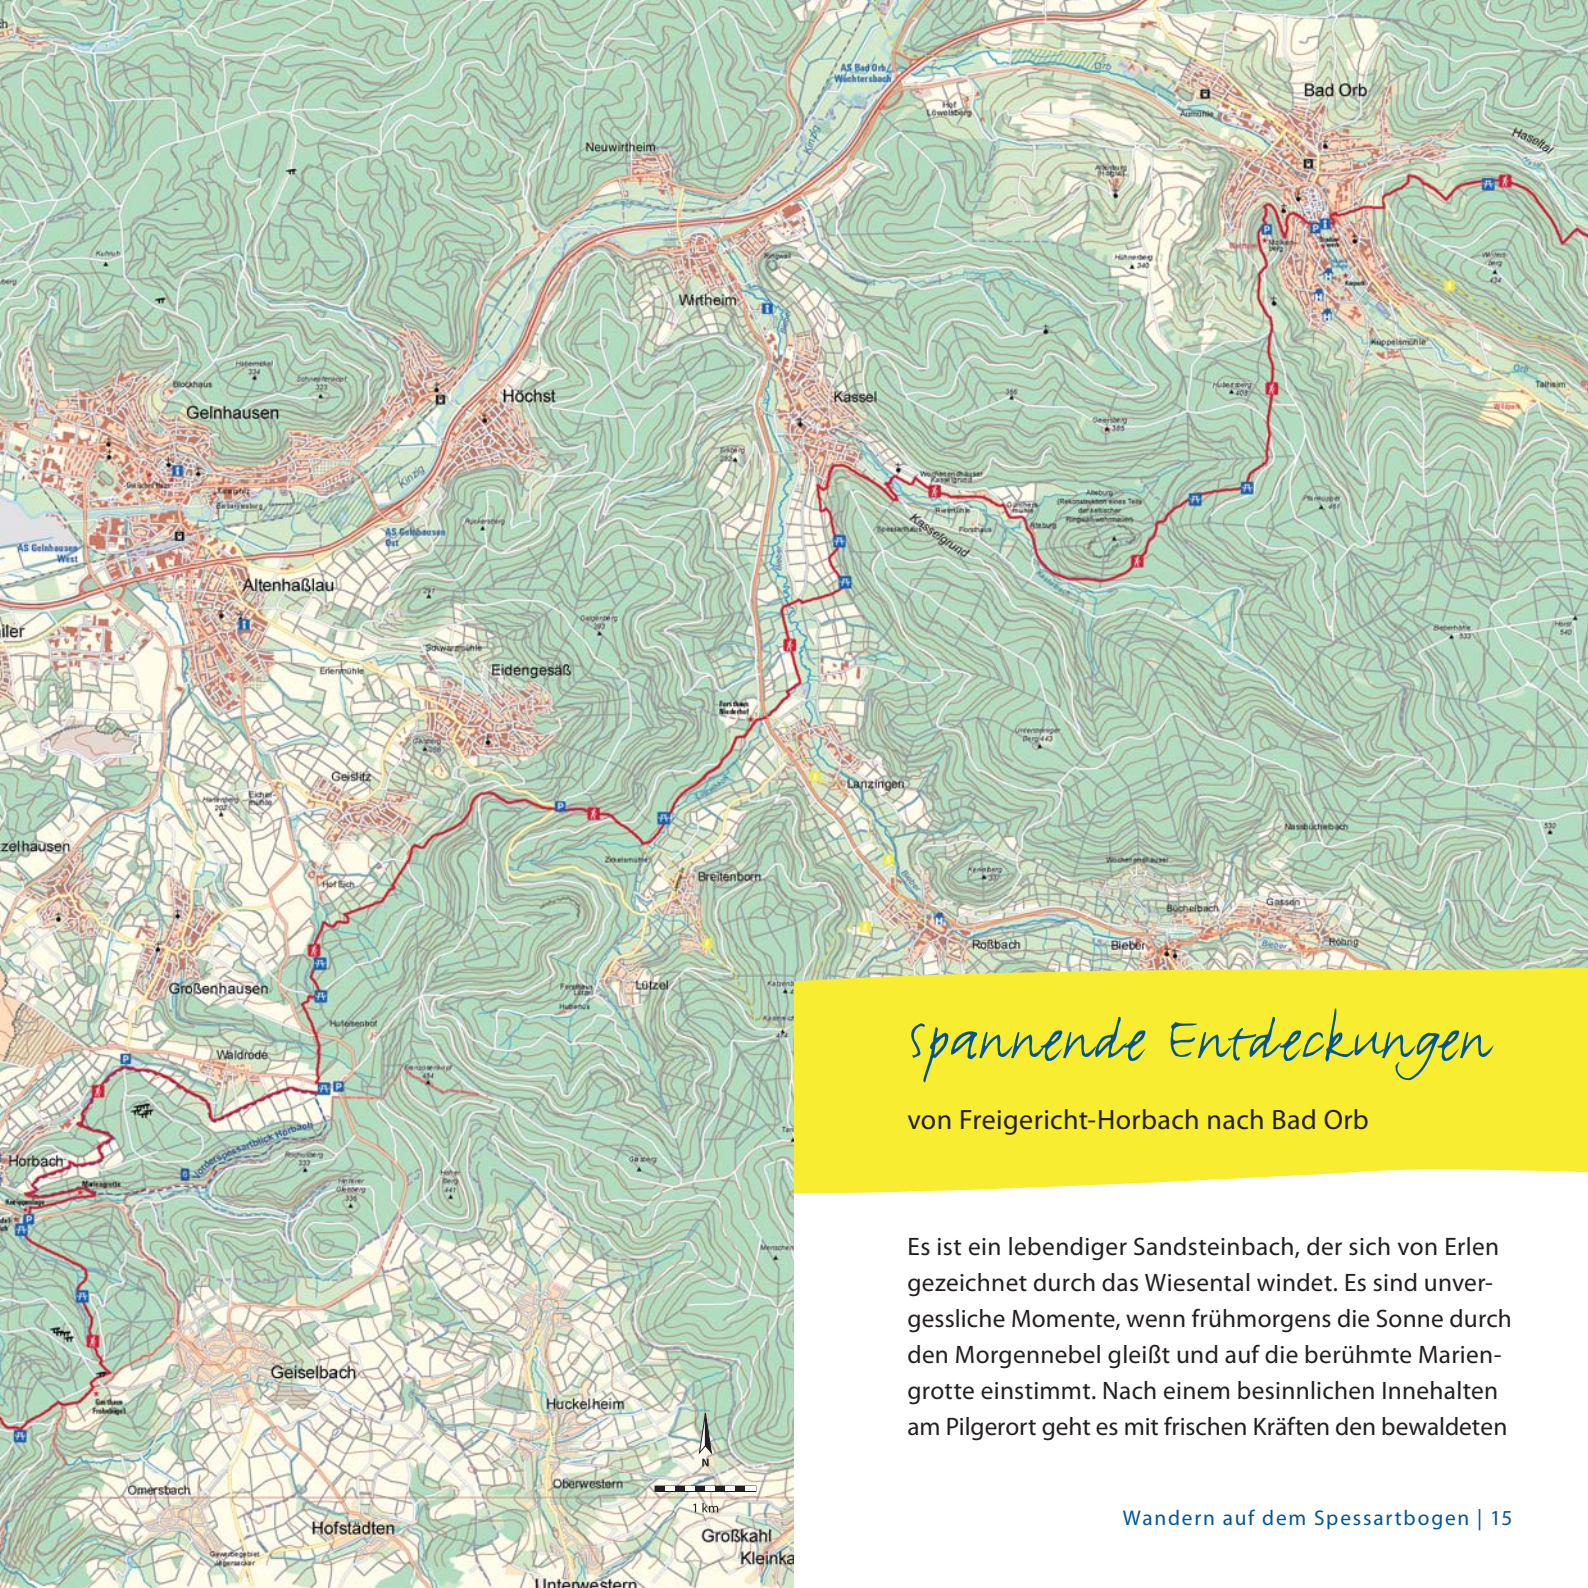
Bad Orb
Hasseltal
AS Bad Orb Wächtersbach
Neuwirtheim
Wirtheim
Kassel
Höchst
Gelnhausen
AS Gelnhausen West
AS Gelnhausen Ost
Altenhaßlau
Eidengesäß
Geislitz
Lanzingen
Breitenborn
Lützel
Roßbach
Bieber
Gassen
Großenhausen
Waldrode
Horbach
Geiselbach
Huckelheim
Oberwestern
Omersbach
Hofstädten
Großkahl
Kleinka
Unterwestern
Kasselgrund
Nassbüchelbach
1 km
N

Spannende Entdeckungen

von Freigericht-Horbach nach Bad Orb

Es ist ein lebendiger Sandsteinbach, der sich von Erlen gezeichnet durch das Wiesental windet. Es sind unvergessliche Momente, wenn frühmorgens die Sonne durch den Morgennebel gleißt und auf die berühmte Mariengrotte einstimmt. Nach einem besinnlichen Innehalten am Pilgerort geht es mit frischen Kräften den bewaldeten

Wandern auf dem Spessartbogen | 15